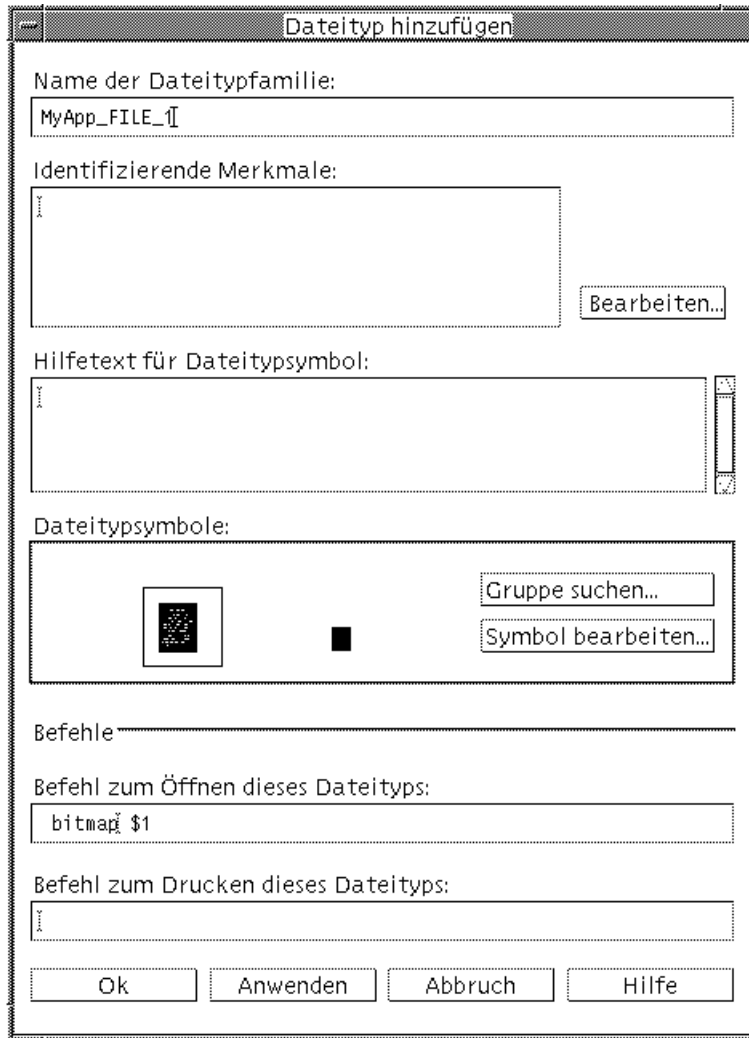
Dateityp hinzufügen

Name der Dateitypfamilie:

MyApp_FILE_1

Identifizierende Merkmale:

Bearbeiten...

Hilfetext für Dateitypsymbol:

Dateitypsymbole:

Gruppe suchen...

Symbol bearbeiten...

Befehle

Befehl zum Öffnen dieses Dateityps:

bitmap $1

Befehl zum Drucken dieses Dateityps:

Ok

Anwenden

Abbruch

Hilfe